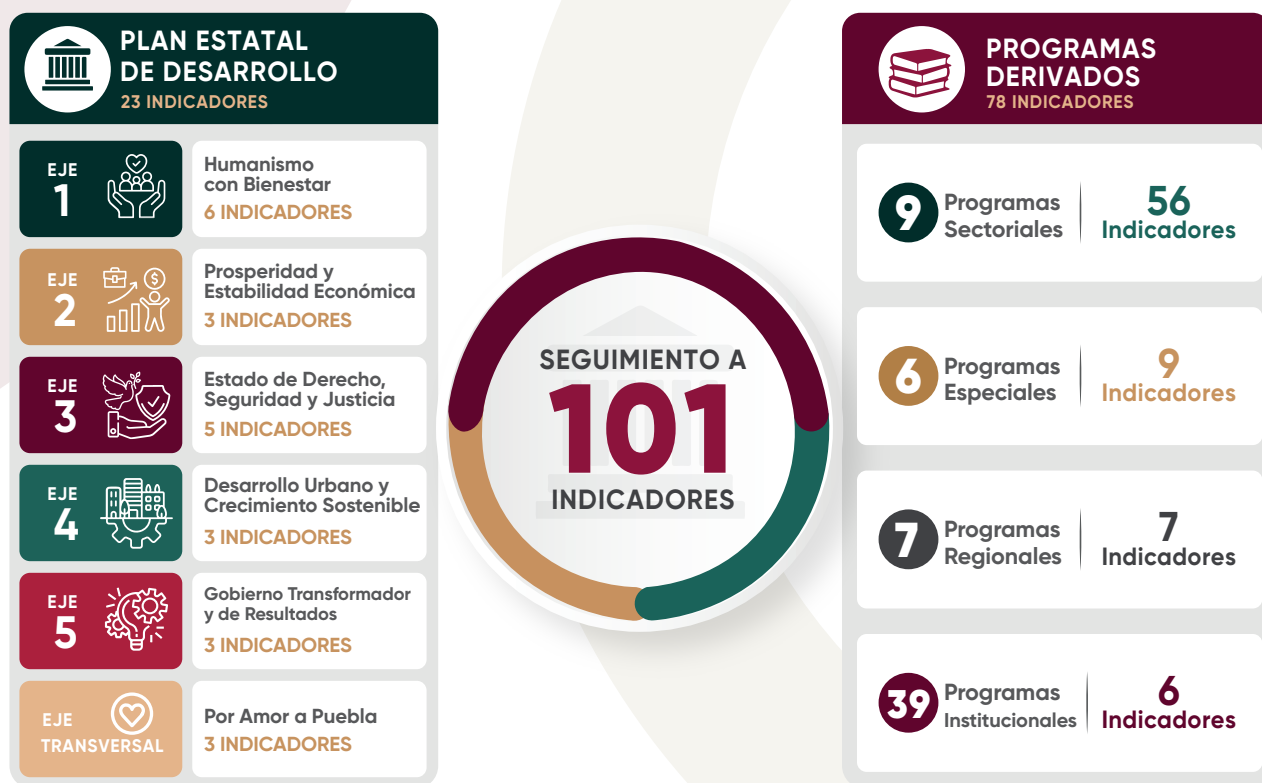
PLAN ESTATAL DE DESARROLLO
23 INDICADORES

EJE 1
Humanismo con Bienestar
6 INDICADORES

EJE 2
Prosperidad y Estabilidad Económica
3 INDICADORES

EJE 3
Estado de Derecho, Seguridad y Justicia
5 INDICADORES

EJE 4
Desarrollo Urbano y Crecimiento Sostenible
3 INDICADORES

EJE 5
Gobierno Transformador y de Resultados
3 INDICADORES

EJE TRANSVERSAL
Por Amor a Puebla
3 INDICADORES

SEGUIMIENTO A
101
INDICADORES

PROGRAMAS DERIVADOS
78 INDICADORES

9 Programas Sectoriales
56 Indicadores

6 Programas Especiales
9 Indicadores

7 Programas Regionales
7 Indicadores

39 Programas Institucionales
6 Indicadores